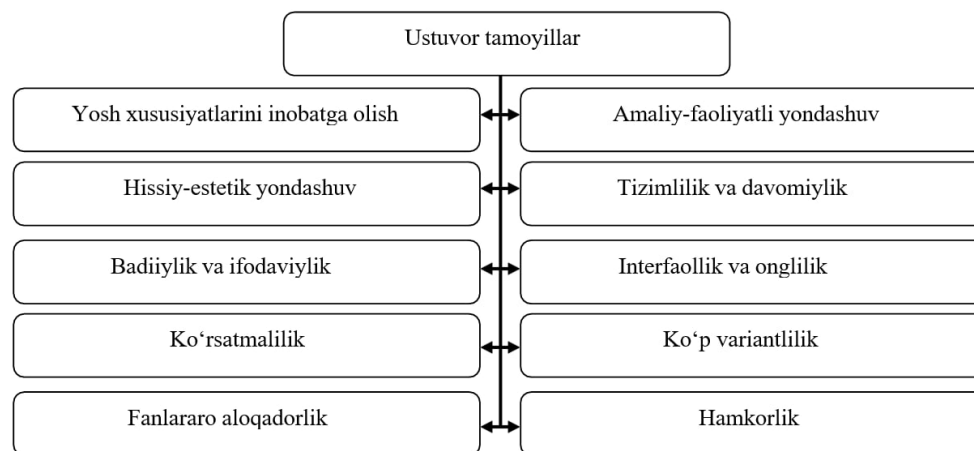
Ustuvor tamoyillar

Yosh xususiyatlarini inobatga olish

Amaliy-faoliyatli yondashuv

Hissiy-estetik yondashuv

Tizimlilik va davomiylik

Badiiylik va ifodaviylik

Interfaollik va onglilik

Koʻrsatmalilik

Koʻp variantlilik

Fanlararo aloqadorlik

Hamkorlik